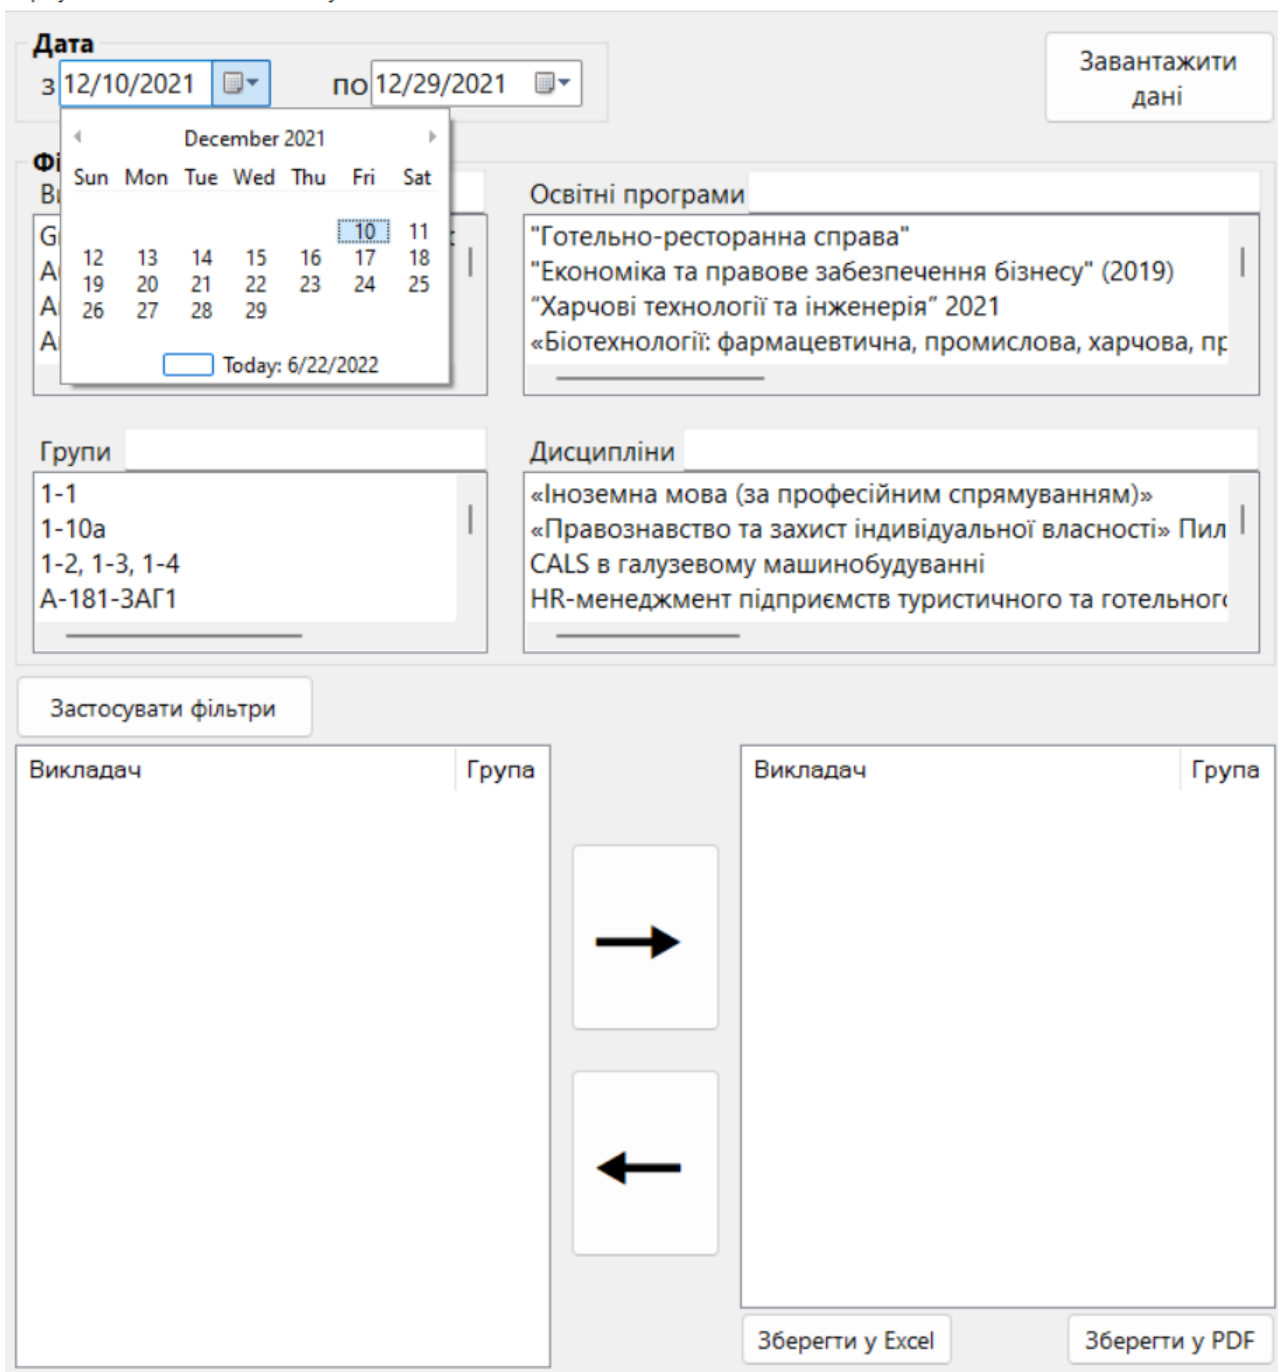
Дата
з 12/10/2021
по 12/29/2021

Завантажити дані

December 2021

| Sun | Mon | Tue | Wed | Thu | Fri | Sat |
|---|---|---|---|---|---|---|
| | | | | | 10 | 11 |
| 12 | 13 | 14 | 15 | 16 | 17 | 18 |
| 19 | 20 | 21 | 22 | 23 | 24 | 25 |
| 26 | 27 | 28 | 29 | | | |

Today: 6/22/2022

Фі
Ві
G
A
A
A

Освітні програми
"Готельно-ресторанна справа"
"Економіка та правове забезпечення бізнесу" (2019)
"Харчові технології та інженерія" 2021
«Біотехнології: фармацевтична, промислова, харчова, пр

Групи
1-1
1-10а
1-2, 1-3, 1-4
А-181-3АГ1

Дисципліни
«Іноземна мова (за професійним спрямуванням)»
«Правознавство та захист індивідуальної власності» Пил
CALS в галузевому машинобудуванні
HR-менеджмент підприємств туристичного та готельногі

Застосувати фільтри

| Викладач | Група |
|---|---|

| Викладач | Група |
|---|---|

Зберегти у Excel
Зберегти у PDF